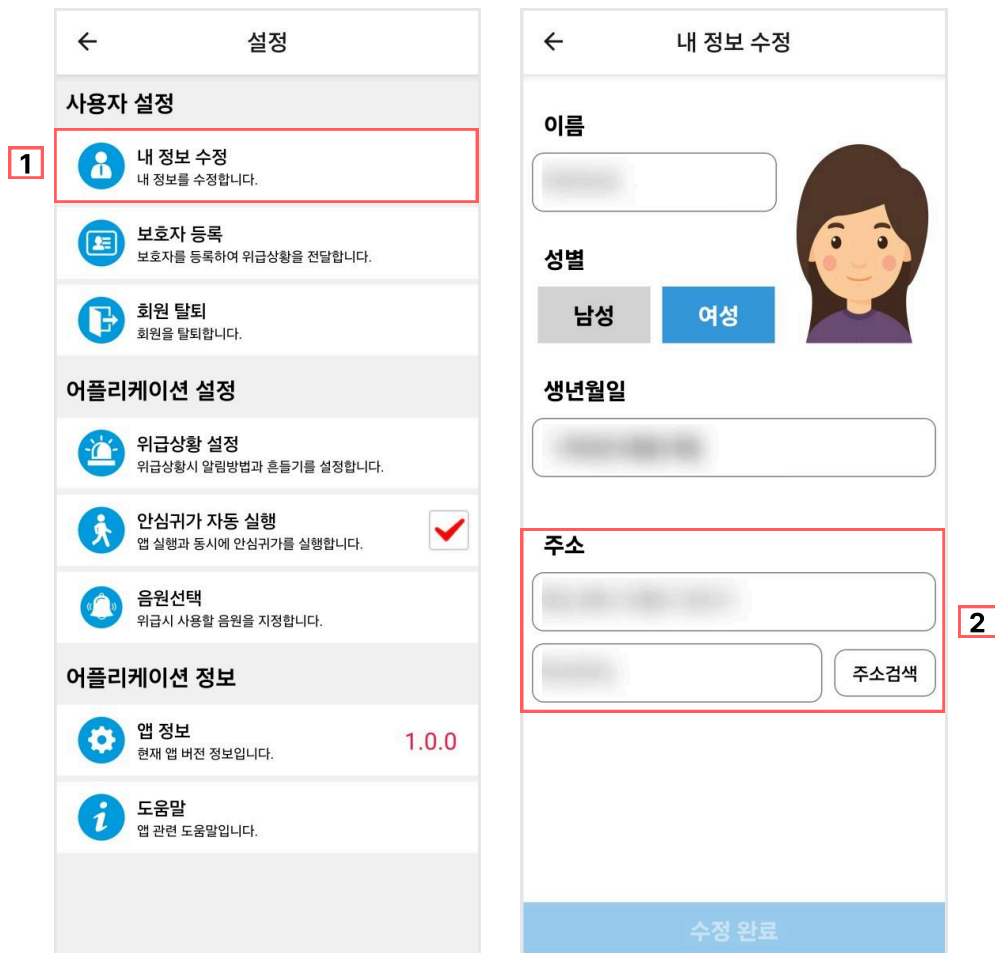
1

설정

사용자 설정

내 정보 수정
내 정보를 수정합니다.

보호자 등록
보호자를 등록하여 위급상황을 전달합니다.

회원 탈퇴
회원을 탈퇴합니다.

어플리케이션 설정

위급상황 설정
위급상황시 알림방법과 흔들기를 설정합니다.

안심귀가 자동 실행
앱 실행과 동시에 안심귀가를 실행합니다.

음원선택
위급시 사용할 음원을 지정합니다.

어플리케이션 정보

앱 정보
현재 앱 버전 정보입니다.
1.0.0

도움말
앱 관련 도움말입니다.

내 정보 수정

이름
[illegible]

성별
남성
여성

생년월일
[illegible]

2

주소
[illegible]
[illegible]
주소검색

수정 완료